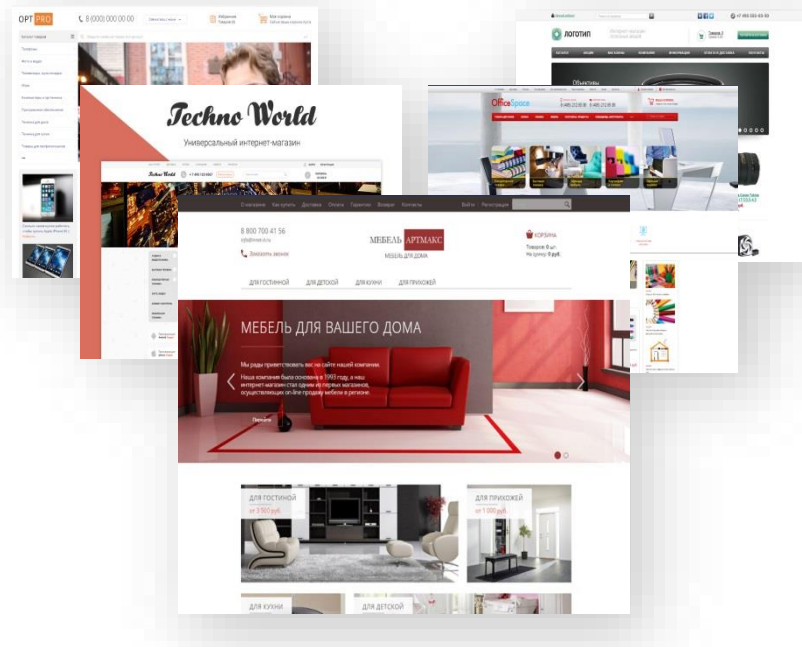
OPT PRO
8 (000) 000 00 00
Избранное
Моя корзина

Techno World
Универсальный интернет-магазин

ЛОГОТИП
Объективы

OfficeSpace

О магазине
Как купить
Доставка
Оплата
Гарантия
Вопросы
Контакты
Войти
Регистрация

8 800 700 41 56
info@inner.ru
Заказать звонок

МЕБЕЛЬ АРТМАКС
МЕБЕЛЬ ДЛЯ ДОМА

КОРЗИНА
Товаров: 0 шт.
На сумму: 0 руб.

ДЛЯ ГОСТИНОЙ
ДЛЯ ДЕТСКОЙ
ДЛЯ КУХНИ
ДЛЯ ПРИХОЖЕЙ

МЕБЕЛЬ ДЛЯ ВАШЕГО ДОМА

Мы рады приветствовать вас на сайте нашей компании.

Наша компания была основана в 1993 году, а наш интернет-магазин стал одним из первых магазинов, осуществляющих on-line продажу мебели в регионе.

Почитать

ДЛЯ ГОСТИНОЙ
от 5 500 руб.

ДЛЯ ПРИХОЖЕЙ
от 1 000 руб.

ДЛЯ КУХНИ
ДЛЯ ДЕТСКОЙ